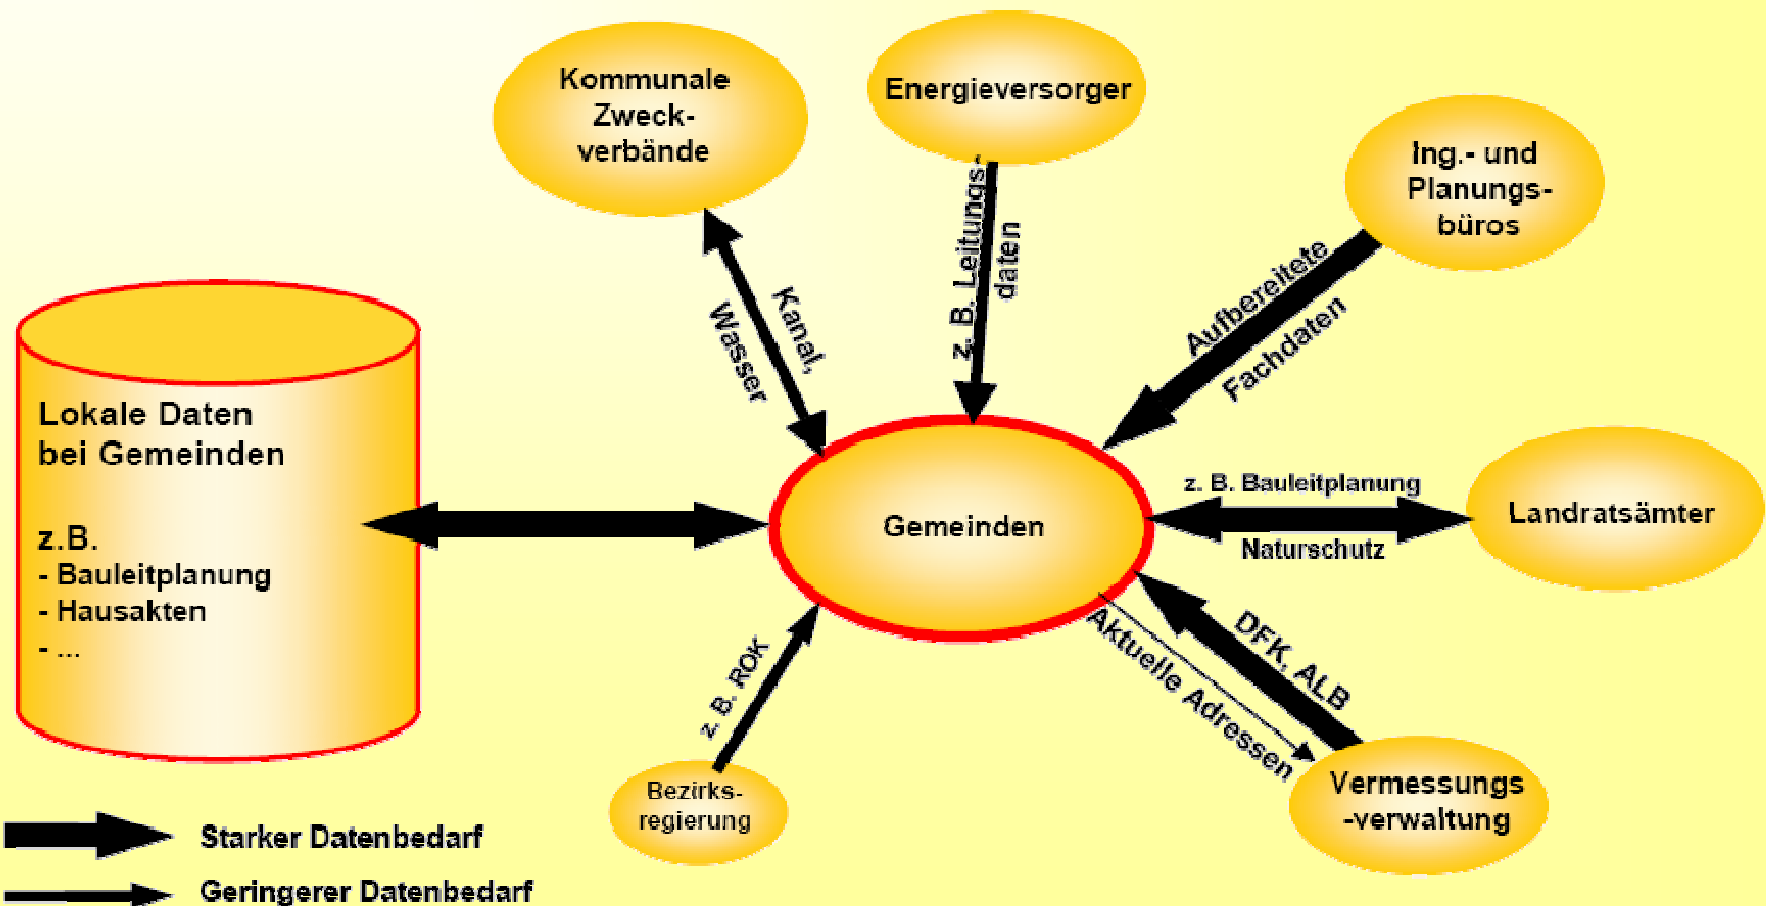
Kommunale Zweckverbände

Energieversorger

Ing.- und Planungsbüros

Kanal, Wasser

z. B. Leitungsdaten

Aufbereitete Fachdaten

Lokale Daten bei Gemeinden

z.B.
- Bauleitplanung
- Hausakten
- ...

Gemeinden

z. B. Bauleitplanung

Naturschutz

Landratsämter

z. B. ROK

Aktuelle Adressen

DFK, ALB

Bezirksregierung

Vermessungs-verwaltung

Starker Datenbedarf

Geringerer Datenbedarf